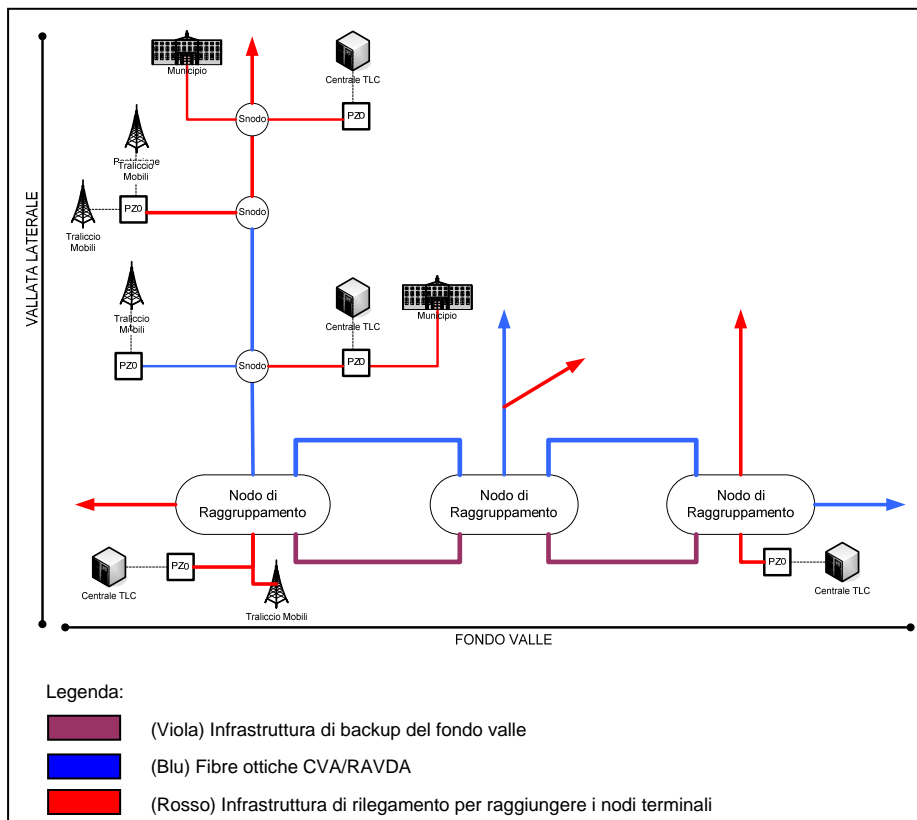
Municipio

Centrale TLC

Snodo

PZ0

Postazione
Traliccio Mobili

Traliccio Mobili

PZ0

Snodo

VALLATA LATERALE

Traliccio Mobili

Centrale TLC

Municipio

PZ0

Snodo

PZ0

Nodo di Raggruppamento

Nodo di Raggruppamento

Nodo di Raggruppamento

Centrale TLC

PZ0

Traliccio Mobili

PZ0

Centrale TLC

FONDO VALLE

Legenda:

(Viola) Infrastruttura di backup del fondo valle

(Blu) Fibre ottiche CVA/RAVDA

(Rosso) Infrastruttura di rilegamento per raggiungere i nodi terminali